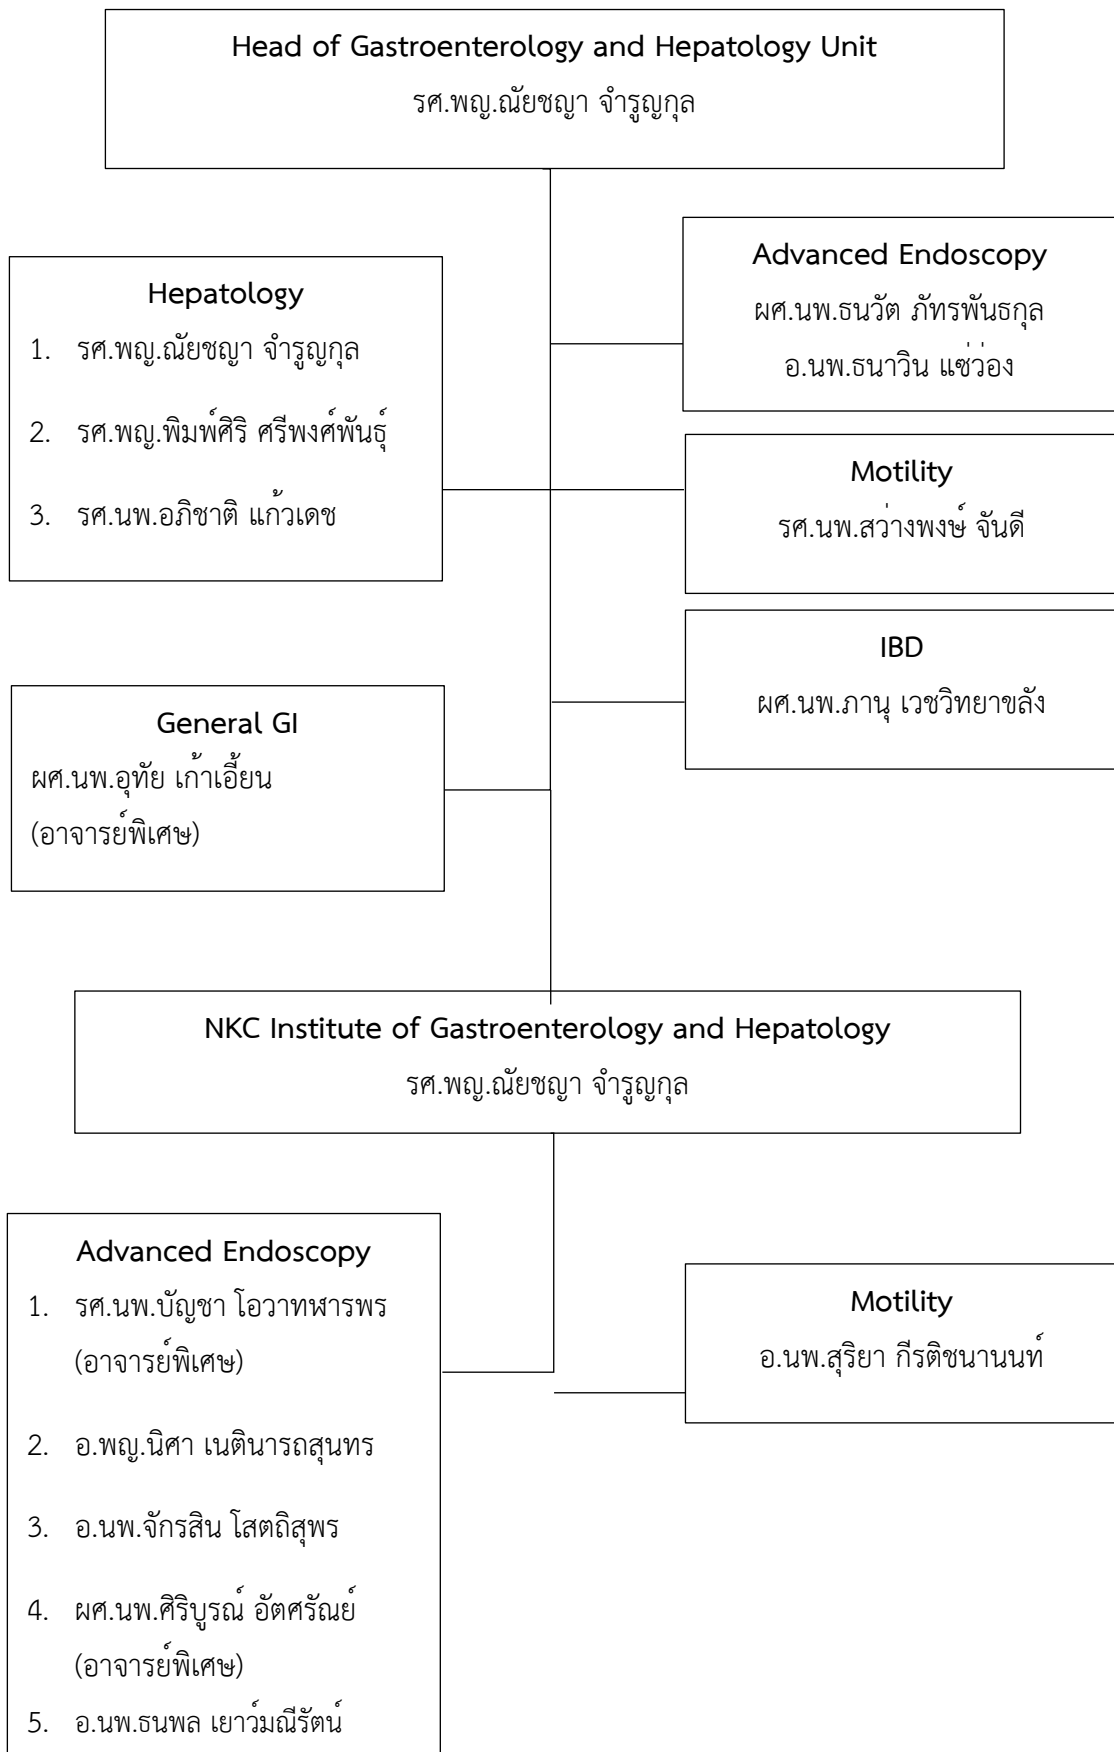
Head of Gastroenterology and Hepatology Unit
รศ.พญ.ณัยชญา จำรูญกุล

Hepatology
1. รศ.พญ.ณัยชญา จำรูญกุล
2. รศ.พญ.พิมพ์ศิริ ศรีพงศ์พันธุ์
3. รศ.นพ.อภิชาติ แก้วเดช

Advanced Endoscopy
ผศ.นพ.ธนวัต ภัทรพันธกุล
อ.นพ.ธนาวิน แซ่ว่อง

Motility
รศ.นพ.สว่างพงษ์ จันดี

IBD
ผศ.นพ.ภานุ เวชวิทยาขลัง

General GI
ผศ.นพ.อุทัย เก้าเอี้ยน
(อาจารย์พิเศษ)

NKC Institute of Gastroenterology and Hepatology
รศ.พญ.ณัยชญา จำรูญกุล

Advanced Endoscopy
1. รศ.นพ.บัญชา โอวาทฬารพร (อาจารย์พิเศษ)
2. อ.พญ.นิศา เนตินารถสุนทร
3. อ.นพ.จักรสิน โสตถิสุพร
4. ผศ.นพ.ศิริบูรณ์ อัตศรัณย์ (อาจารย์พิเศษ)
5. อ.นพ.ธนพล เยาว์มณีรัตน์

Motility
อ.นพ.สุริยา กีรติชนานนท์